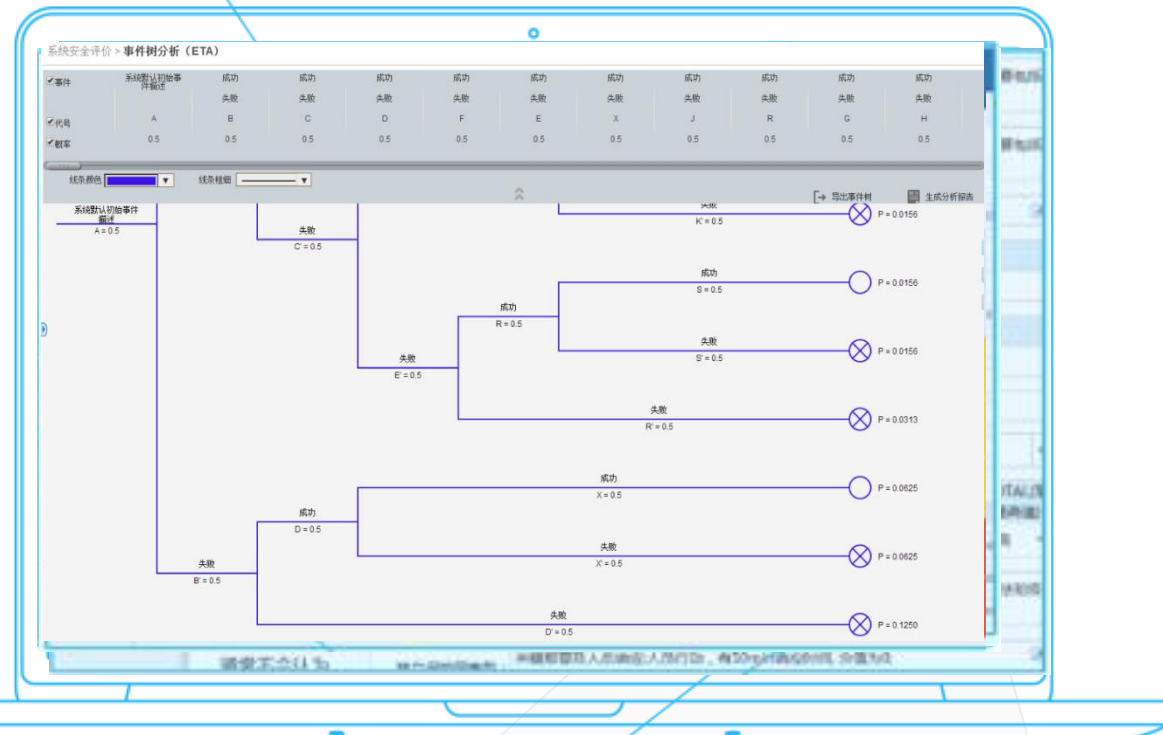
系统安全评价 > 事件树分析（ETA）

| ✔事件 | 系统默认初始事件描述 | 成功 | 成功 | 成功 | 成功 | 成功 | 成功 | 成功 | 成功 | 成功 | 成功 |
|---|---|---|---|---|---|---|---|---|---|---|---|
| | | 失败 | 失败 | 失败 | 失败 | 失败 | 失败 | 失败 | 失败 | 失败 | 失败 |
| ✔代号 | A | B | C | D | F | E | X | J | R | G | H |
| ✔概率 | 0.5 | 0.5 | 0.5 | 0.5 | 0.5 | 0.5 | 0.5 | 0.5 | 0.5 | 0.5 | 0.5 |

线条颜色 ▼ 线条粗细 ▼

导出事件树 生成分析报告

系统默认初始事件描述
A = 0.5

失败
C' = 0.5

失败
K' = 0.5
P = 0.0156

成功
S = 0.5
P = 0.0156

成功
R = 0.5

失败
S' = 0.5
P = 0.0156

失败
E' = 0.5

失败
R' = 0.5
P = 0.0313

成功
X = 0.5
P = 0.0625

成功
D = 0.5

失败
X' = 0.5
P = 0.0625

失败
B' = 0.5

失败
D' = 0.5
P = 0.1250

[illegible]